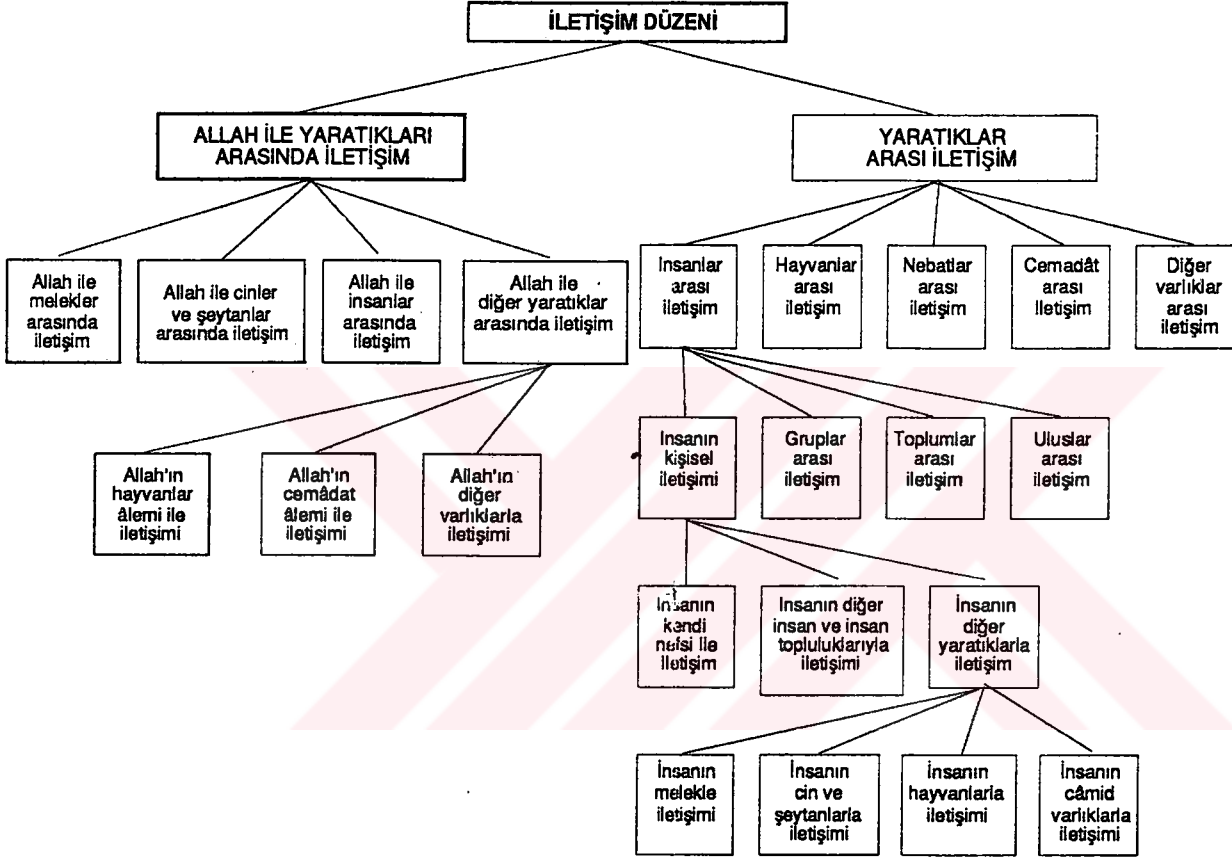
İLETİŞİM DÜZENİ

ALLAH İLE YARATIKLARI ARASINDA İLETİŞİM

YARATIKLAR ARASI İLETİŞİM

Allah ile melekler arasında iletişim

Allah ile cinler ve şeytanlar arasında iletişim

Allah ile insanlar arasında iletişim

Allah ile diğer yaratıklar arasında iletişim

Insanlar arası iletişim

Hayvanlar arası iletişim

Nebatlar arası iletişim

Cemadât arası iletişim

Diğer varlıklar arası iletişim

Allah'ın hayvanlar âlemi ile iletişimi

Allah'ın cemâdat âlemi ile iletişimi

Allah'ın diğer varlıklarla iletişimi

Insanın kişisel iletişimi

Gruplar arası iletişim

Toplumlar arası iletişim

Uluslar arası iletişim

Insanın kendi nefsi ile iletişim

Insanın diğer insan ve insan topluluklarıyla iletişimi

İnsanın diğer yaratıklarla iletişim

İnsanın melekle iletişimi

İnsanın cin ve şeytanlarla iletişimi

İnsanın hayvanlarla iletişimi

İnsanın câmid varlıklarla iletişimi